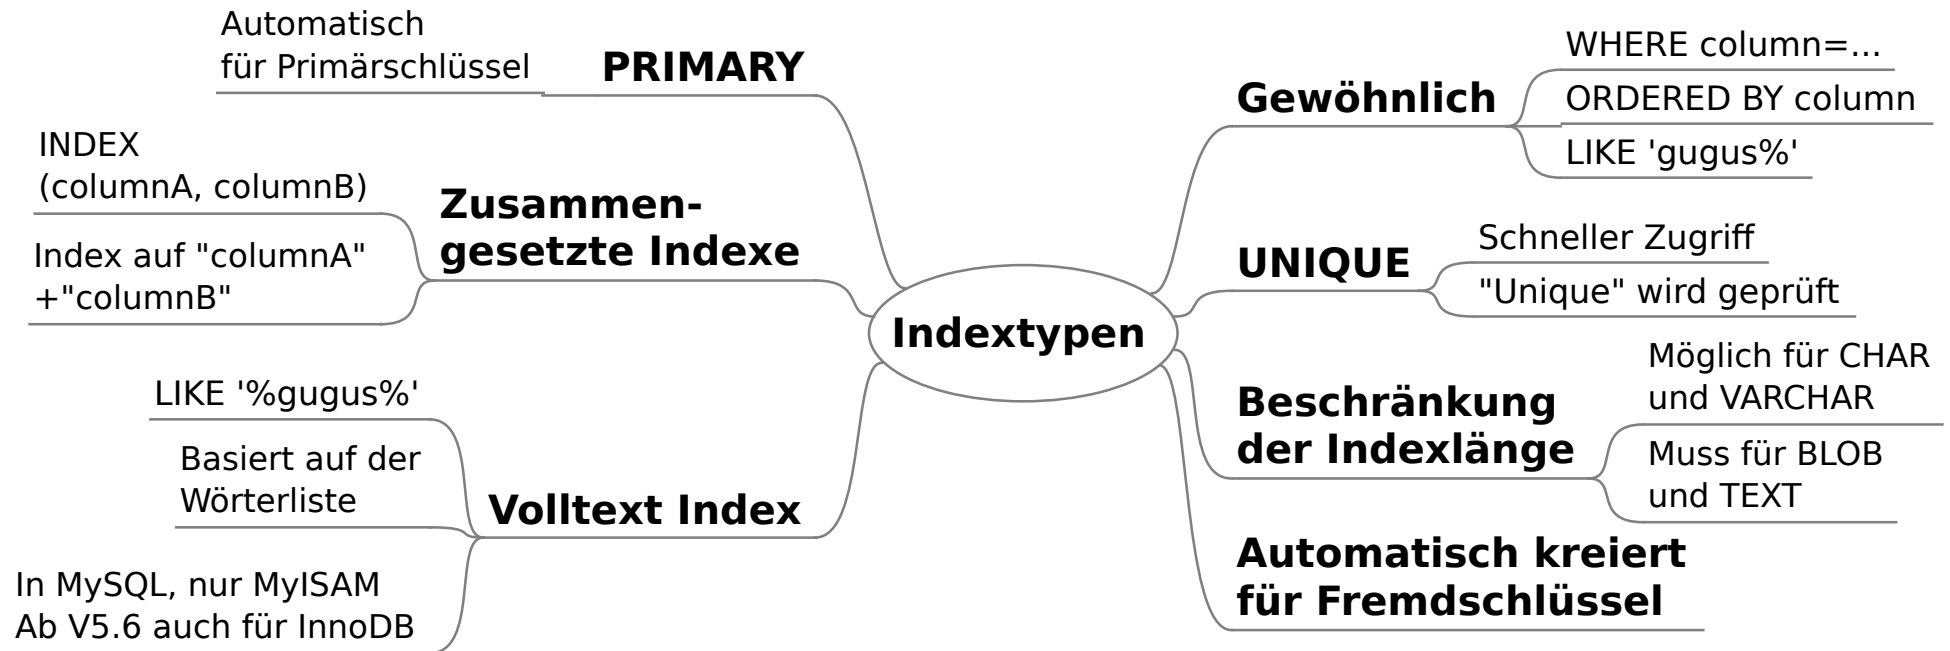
Indextypen

PRIMARY

Automatisch für Primärschlüssel

Zusammengesetzte Indexe

INDEX (columnA, columnB)

Index auf "columnA" +"columnB"

Volltext Index

LIKE '%gugus%'

Basiert auf der Wörterliste

In MySQL, nur MyISAM Ab V5.6 auch für InnoDB

Gewöhnlich

WHERE column=...

ORDERED BY column

LIKE 'gugus%'

UNIQUE

Schneller Zugriff

"Unique" wird geprüft

Beschränkung der Indexlänge

Möglich für CHAR und VARCHAR

Muss für BLOB und TEXT

Automatisch kreiert für Fremdschlüssel